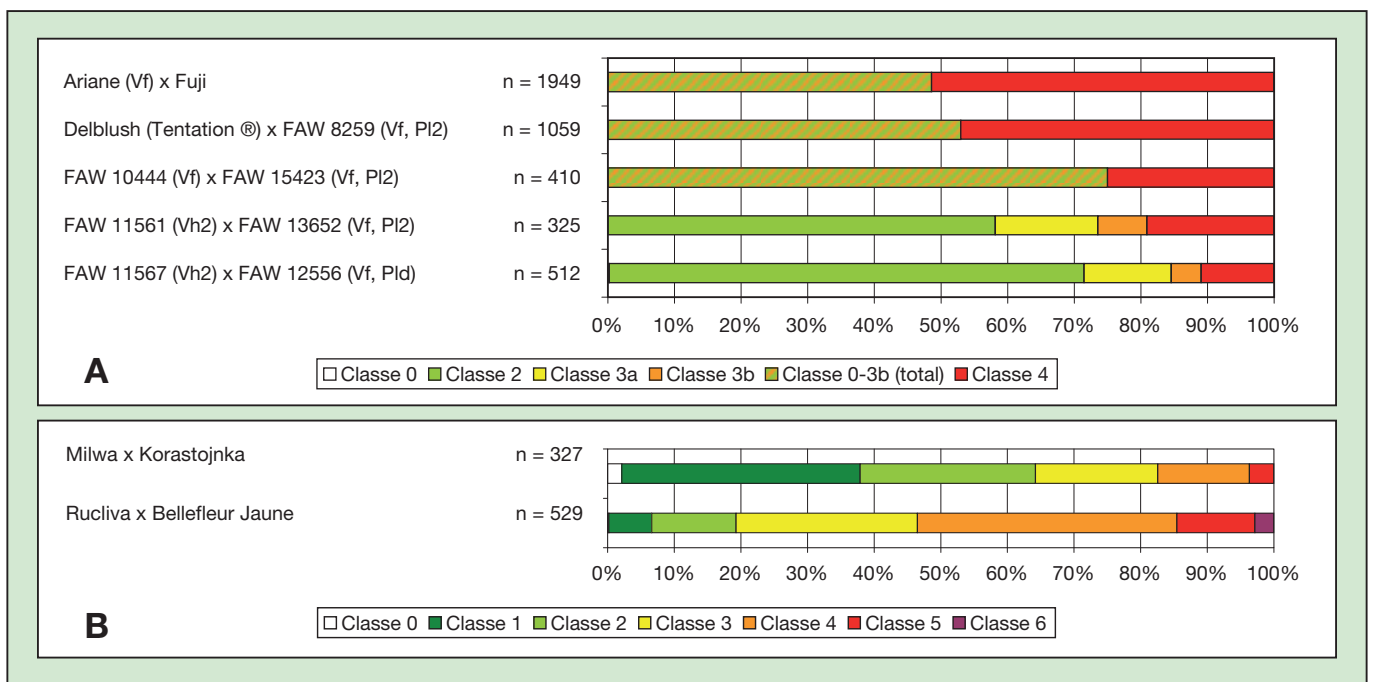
Ariane (Vf) x Fuji n = 1949

Delblush (Tentation ®) x FAW 8259 (Vf, Pl2) n = 1059

FAW 10444 (Vf) x FAW 15423 (Vf, Pl2) n = 410

FAW 11561 (Vh2) x FAW 13652 (Vf, Pl2) n = 325

FAW 11567 (Vh2) x FAW 12556 (Vf, Pld) n = 512

0% 10% 20% 30% 40% 50% 60% 70% 80% 90% 100%

A

Classe 0 Classe 2 Classe 3a Classe 3b Classe 0-3b (total) Classe 4

Milwa x Korastojnka n = 327

Rucliva x Bellefleur Jaune n = 529

0% 10% 20% 30% 40% 50% 60% 70% 80% 90% 100%

B

Classe 0 Classe 1 Classe 2 Classe 3 Classe 4 Classe 5 Classe 6